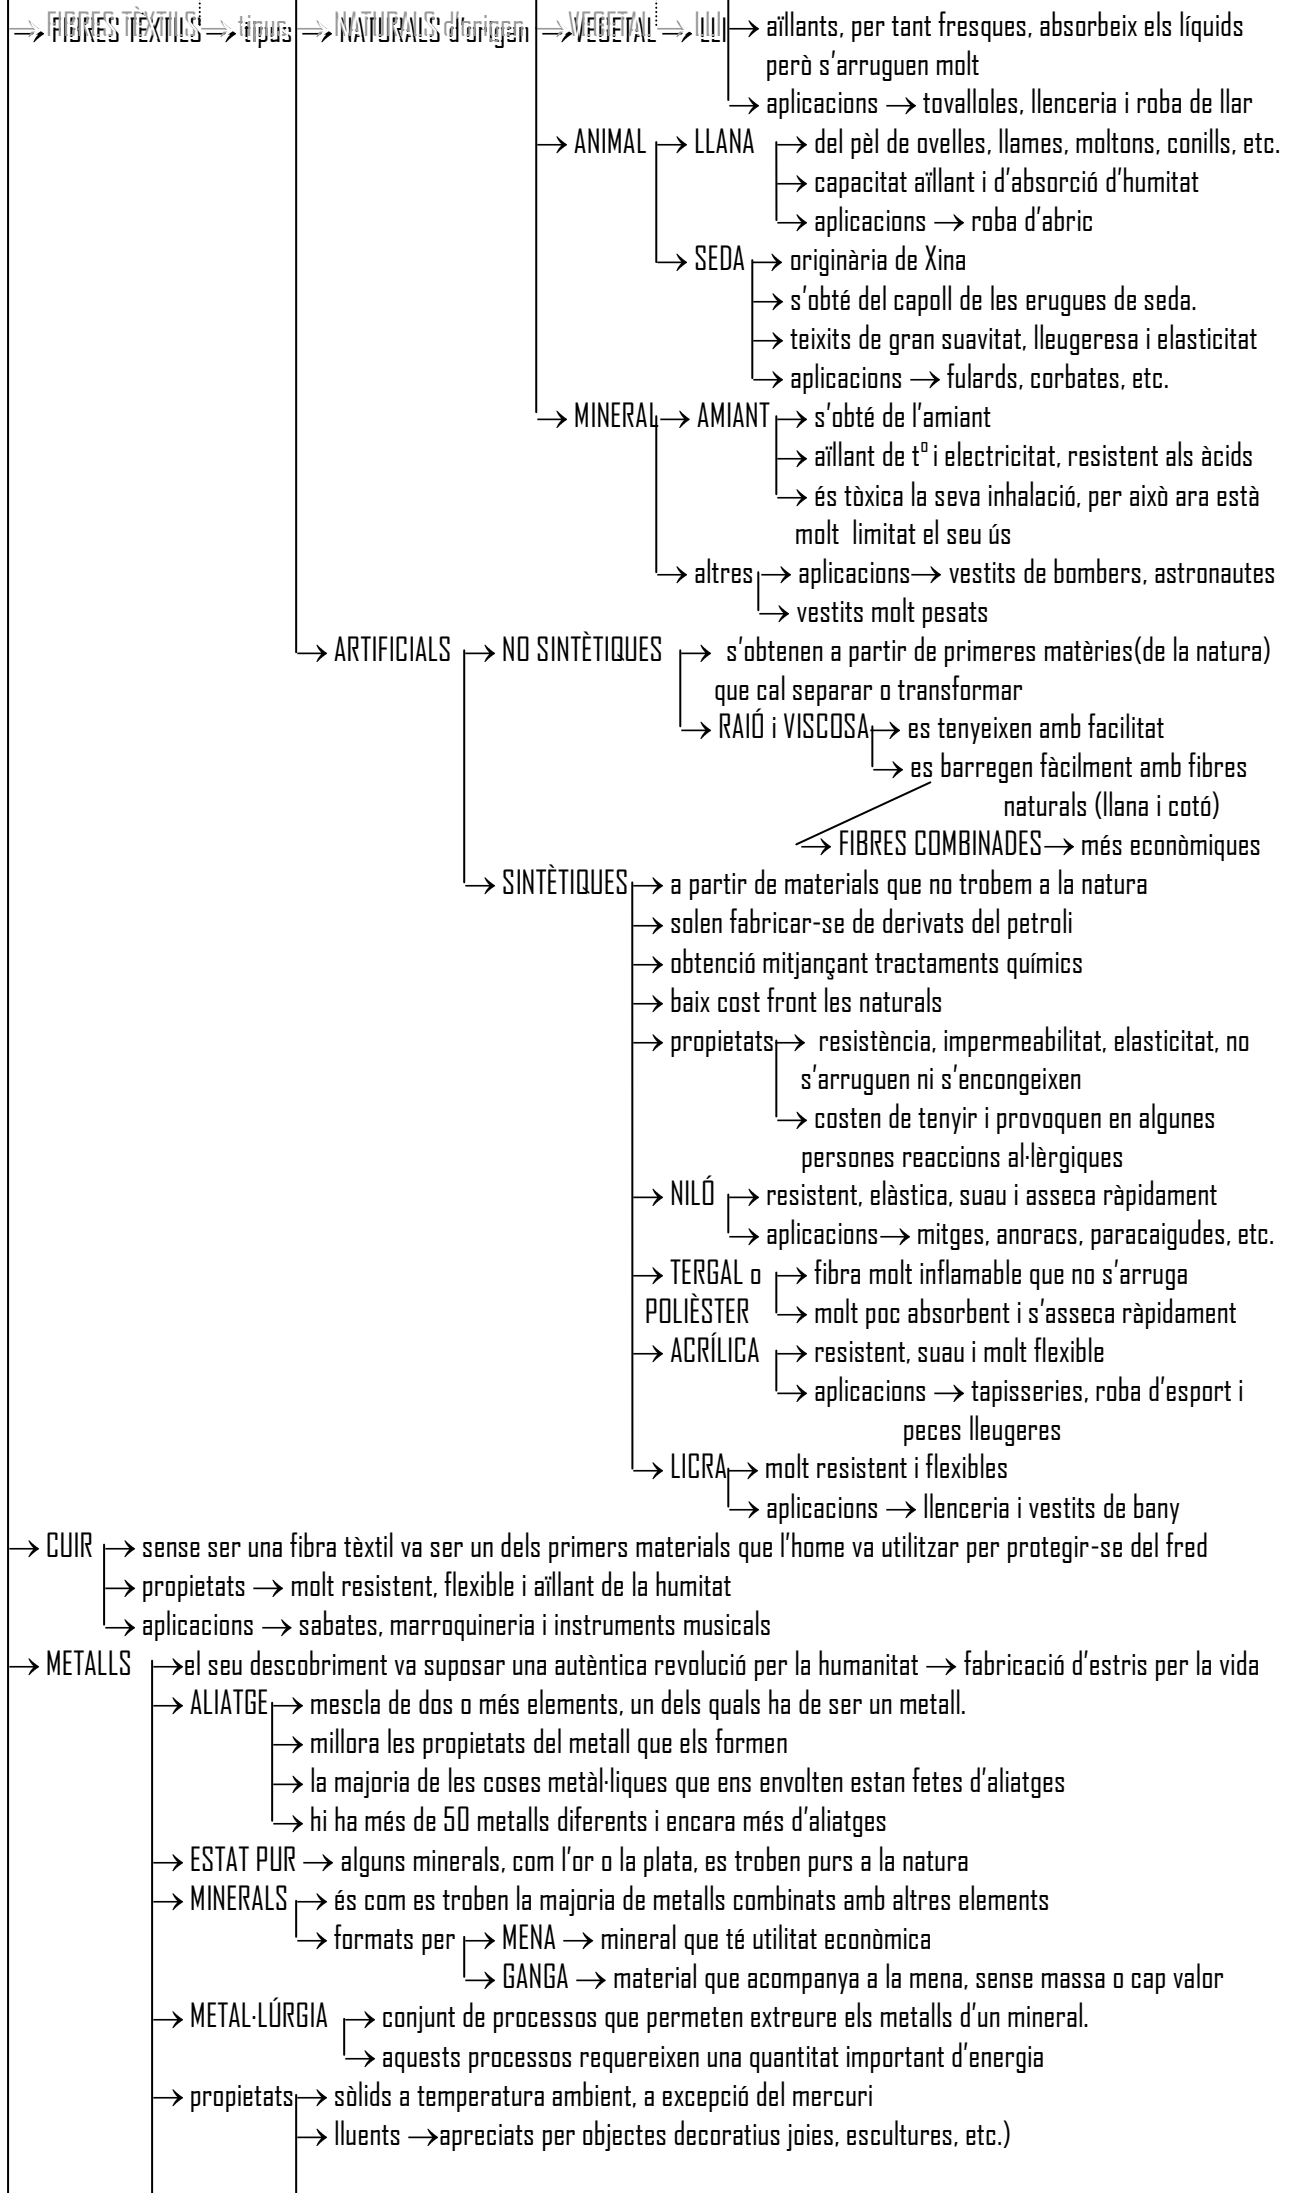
→ FIBRES TÈXTILS → tipus → NATURALS d'origen → VEGETAL → LLI → aïllants, per tant fresques, absorbeix els líquids però s'arruguen molt
→ aplicacions → tovalloles, llenceria i roba de llar
→ ANIMAL → LLANA → del pèl de ovelles, llames, moltons, conills, etc.
→ capacitat aïllant i d'absorció d'humitat
→ aplicacions → roba d'abric
→ SEDA → originària de Xina
→ s'obté del capoll de les erugues de seda.
→ teixits de gran suavitat, lleugeresa i elasticitat
→ aplicacions → fulards, corbates, etc.
→ MINERAL → AMIANT → s'obté de l'amiant
→ aïllant de t° i electricitat, resistent als àcids
→ és tòxica la seva inhalació, per això ara està molt limitat el seu ús
→ altres → aplicacions → vestits de bombers, astronautes
→ vestits molt pesats
→ ARTIFICIALS → NO SINTÈTIQUES → s'obtenen a partir de primeres matèries(de la natura) que cal separar o transformar
→ RAIÓ i VISCOSA → es tenyeixen amb facilitat
→ es barregen fàcilment amb fibres naturals (llana i cotó)
→ FIBRES COMBINADES → més econòmiques
→ SINTÈTIQUES → a partir de materials que no trobem a la natura
→ solen fabricar-se de derivats del petroli
→ obtenció mitjançant tractaments químics
→ baix cost front les naturals
→ propietats → resistència, impermeabilitat, elasticitat, no s'arruguen ni s'encongeixen
→ costen de tenyir i provoquen en algunes persones reaccions al·lèrgiques
→ NILÓ → resistent, elàstica, suau i asseca ràpidament
→ aplicacions → mitges, anoracs, paracaigudes, etc.
→ TERGAL o POLIÈSTER → fibra molt inflamable que no s'arruga
→ molt poc absorbent i s'asseca ràpidament
→ ACRÍLICA → resistent, suau i molt flexible
→ aplicacions → tapisseries, roba d'esport i peces lleugeres
→ LICRA → molt resistent i flexibles
→ aplicacions → llenceria i vestits de bany
→ CUIR → sense ser una fibra tèxtil va ser un dels primers materials que l'home va utilitzar per protegir-se del fred
→ propietats → molt resistent, flexible i aïllant de la humitat
→ aplicacions → sabates, marroquineria i instruments musicals
→ METALLS → el seu descobriment va suposar una autèntica revolució per la humanitat → fabricació d'estris per la vida
→ ALIATGE → mescla de dos o més elements, un dels quals ha de ser un metall.
→ millora les propietats del metall que els formen
→ la majoria de les coses metàl·liques que ens envolten estan fetes d'aliatges
→ hi ha més de 50 metalls diferents i encara més d'aliatges
→ ESTAT PUR → alguns minerals, com l'or o la plata, es troben purs a la natura
→ MINERALS → és com es troben la majoria de metalls combinats amb altres elements
→ formats per → MENA → mineral que té utilitat econòmica
→ GANGA → material que acompanya a la mena, sense massa o cap valor
→ METAL·LÚRGIA → conjunt de processos que permeten extreure els metalls d'un mineral.
→ aquests processos requereixen una quantitat important d'energia
→ propietats → sòlids a temperatura ambient, a excepció del mercuri
→ lluents → apreciats per objectes decoratius joies, escultures, etc.)